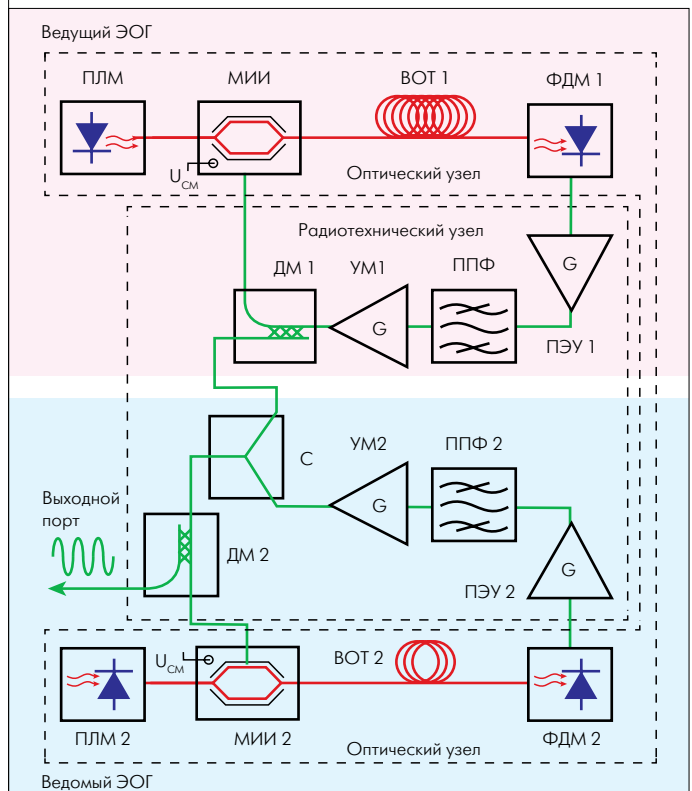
Ведущий ЭОГ

ПЛМ
МИИ
ВОТ 1
ФДМ 1
$U_{СМ}$
Оптический узел

Радиотехнический узел
ДМ 1
УМ1
ППФ
G
G
ПЭУ 1

С
УМ2
ППФ 2
G
Выходной порт
ДМ 2
G
ПЭУ 2

$U_{СМ}$
ВОТ 2
ПЛМ 2
МИИ 2
ФДМ 2
Оптический узел

Ведомый ЭОГ